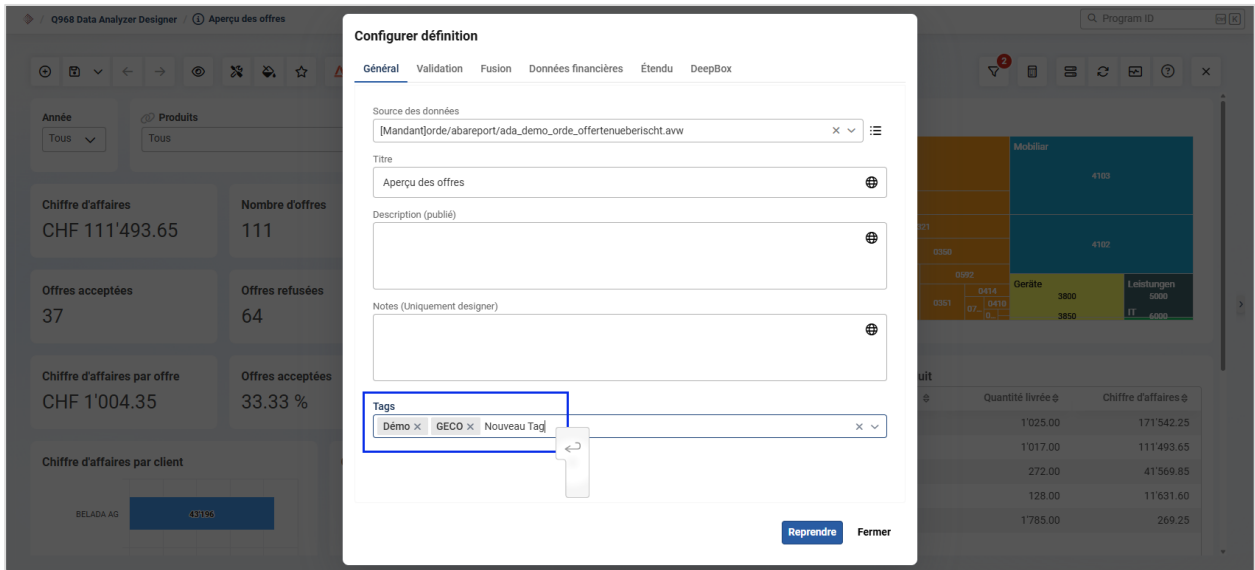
Q968 Data Analyzer Designer / Aperçu des offres

Q Program ID

Année
Tous

Produits
Tous

Chiffre d'affaires
CHF 111'493.65

Nombre d'offres
111

Offres acceptées
37

Offres refusées
64

Chiffre d'affaires par offre
CHF 1'004.35

Offres acceptées
33.33 %

Chiffre d'affaires par client

BELADA AG
43'196

Configurer définition

Général Validation Fusion Données financières Étendu DeepBox

Source des données
[Mandant]orde/abareport/ada_demo_orde_offertenueberischt.avw

Titre
Aperçu des offres

Description (publié)

Notes (Uniquement designer)

Tags
Démo × GECO × Nouveau Tag

Reprendre Fermer

Mobiliar
4103
4102
0350
0592
0351
0414
0410
Geräte
3800
3850
Leistungen
5000
IT
6000

Quantité livrée
Chiffre d'affaires

| Quantité livrée | Chiffre d'affaires |
|---|---|
| 1'025.00 | 171'542.25 |
| 1'017.00 | 111'493.65 |
| 272.00 | 41'569.85 |
| 128.00 | 11'631.60 |
| 1'785.00 | 269.25 |